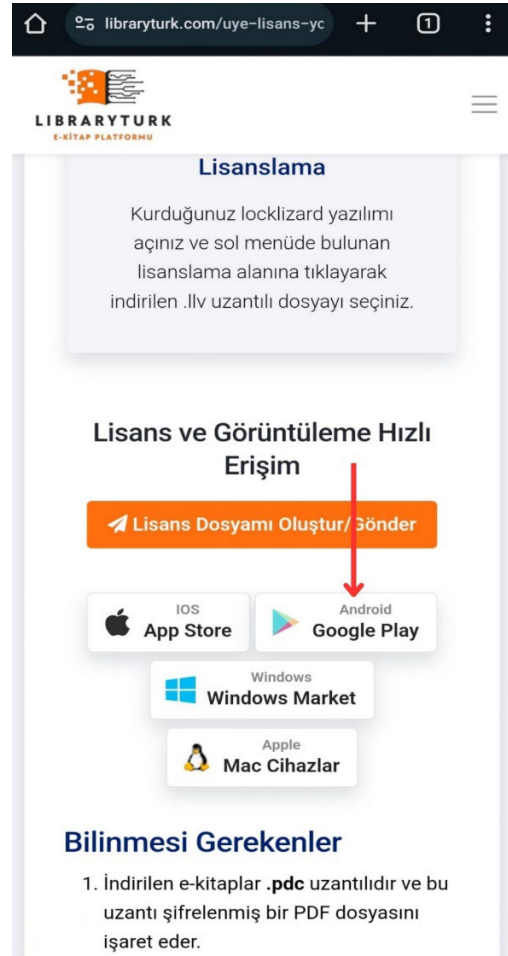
libraryturk.com/uye-lisans-yc

1

LIBRARYTURK
E-KİTAP PLATFORMU

Lisanslama

Kurduğunuz locklizard yazılımı açınız ve sol menüde bulunan lisanslama alanına tıklayarak indirilen .llv uzantılı dosyayı seçiniz.

Lisans ve Görüntüleme Hızlı Erişim

Lisans Dosyamı Oluştur/Gönder

IOS
App Store

Android
Google Play

Windows
Windows Market

Apple
Mac Cihazlar

Bilinmesi Gerekenler

1. İndirilen e-kitaplar **.pdc** uzantılıdır ve bu uzantı şifrelenmiş bir PDF dosyasını işaret eder.